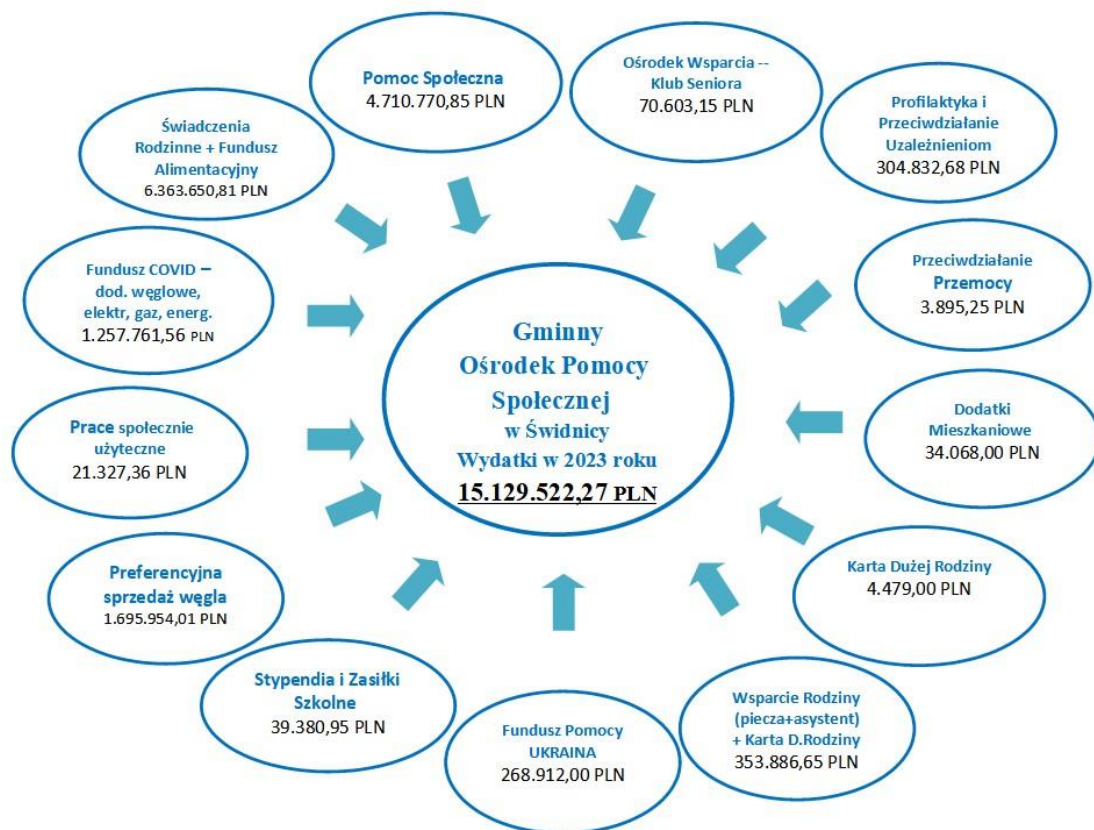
Pomoc Społeczna
4.710.770,85 PLN

Ośrodek Wsparcia -- Klub Seniora
70.603,15 PLN

Świadczenia Rodzinne + Fundusz Alimentacyjny
6.363.650,81 PLN

Profilaktyka i Przeciwdziałanie Uzależnieniom
304.832,68 PLN

Fundusz COVID – dod. węglowe, elektr, gaz, energ.
1.257.761,56 PLN

Przeciwdziałanie Przemocy
3.895,25 PLN

Gminny Ośrodek Pomocy Społecznej w Świdnicy
Wydatki w 2023 roku
15.129.522,27 PLN

Prace społecznie użyteczne
21.327,36 PLN

Dodatki Mieszkaniowe
34.068,00 PLN

Preferencyjna sprzedaż węgla
1.695.954,01 PLN

Karta Dużej Rodziny
4.479,00 PLN

Stypendia i Zasiłki Szkolne
39.380,95 PLN

Fundusz Pomocy UKRAINA
268.912,00 PLN

Wsparcie Rodziny (piecza+asystent) + Karta D.Rodziny
353.886,65 PLN